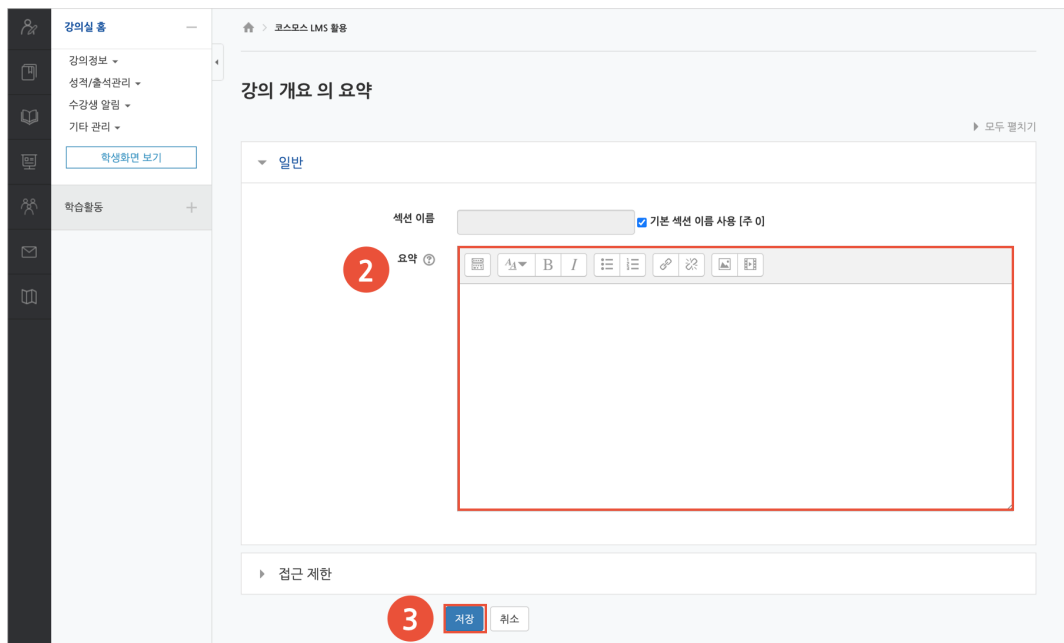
강의실 홈 —
강의정보 ▾
성적/출석관리 ▾
수강생 알림 ▾
기타 관리 ▾
학생화면 보기
학습활동 +

코스모스 LMS 활용

강의 개요 의 요약

▸ 모두 펼치기

▾ 일반

섹션 이름
기본 섹션 이름 사용 [주 0]

2
요약

B I

▸ 접근 제한

3
저장 취소